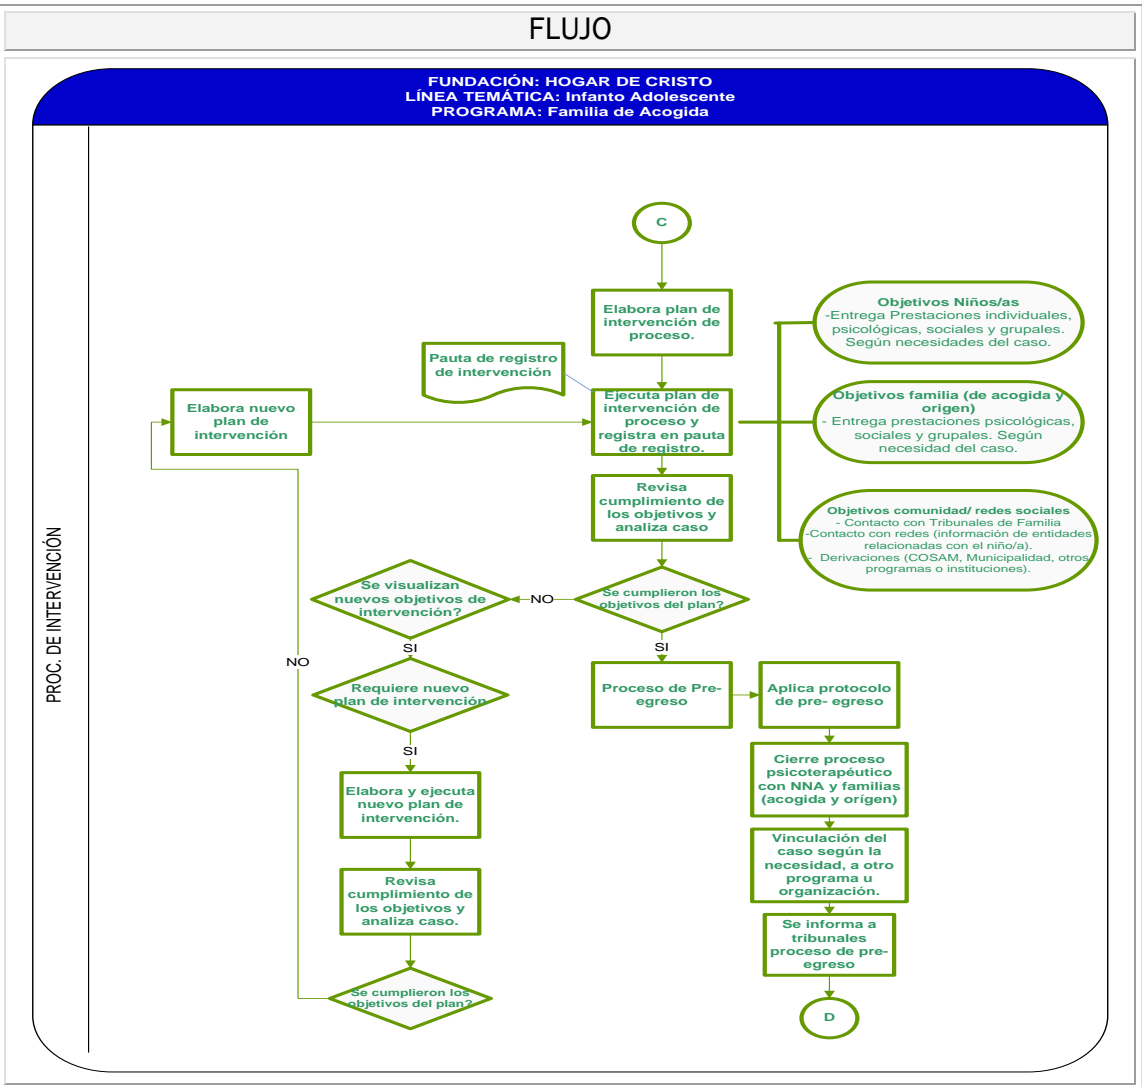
FLUJO

FUNDACIÓN: HOGAR DE CRISTO
LÍNEA TEMÁTICA: Infanto Adolescente
PROGRAMA: Familia de Acogida

PROC. DE INTERVENCIÓN

C

Elabora plan de intervención de proceso.

Pauta de registro de intervención

Ejecuta plan de intervención de proceso y registra en pauta de registro.

Objetivos Niños/as
-Entrega Prestaciones individuales, psicológicas, sociales y grupales. Según necesidades del caso.

Objetivos familia (de acogida y origen)
- Entrega prestaciones psicológicas, sociales y grupales. Según necesidad del caso.

Objetivos comunidad/ redes sociales
- Contacto con Tribunales de Familia
-Contacto con redes (información de entidades relacionadas con el niño/a).
- Derivaciones (COSAM, Municipalidad, otros programas o instituciones).

Elabora nuevo plan de intervención

Revisa cumplimiento de los objetivos y analiza caso

Se cumplieron los objetivos del plan?

NO

Se visualizan nuevos objetivos de intervención?

SI

NO

SI

Requiere nuevo plan de intervención

SI

Elabora y ejecuta nuevo plan de intervención.

Revisa cumplimiento de los objetivos y analiza caso.

Se cumplieron los objetivos del plan?

Proceso de Pre-egreso

Aplica protocolo de pre- egreso

Cierre proceso psicoterapéutico con NNA y familias (acogida y orígen)

Vinculación del caso según la necesidad, a otro programa u organización.

Se informa a tribunales proceso de pre-egreso

D